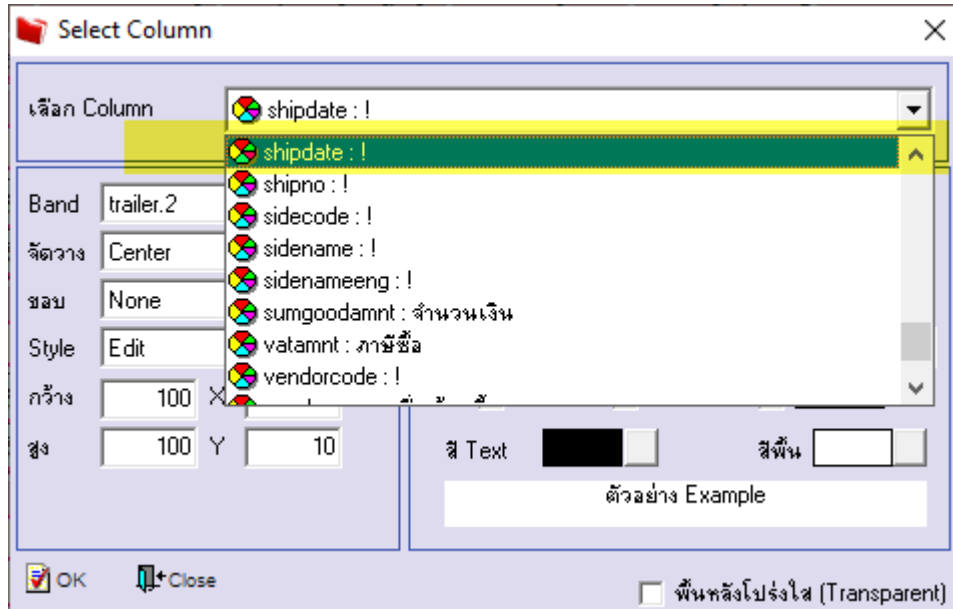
Select Column

เลือก Column

shipdate : !

shipdate : !
shipno : !
sidecode : !
sidename : !
sidenameeng : !
sumgoodamnt : จำนวนเงิน
vatamnt : ภาษีซื้อ
vendorcode : !
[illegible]

Band trailer.2
จัดวาง Center
ขอบ None
Style Edit
กว้าง 100 X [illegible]
สูง 100 Y 10

สี Text
สีพื้น
ตัวอย่าง Example

OK
Close

พื้นหลังโปร่งใส (Transparent)